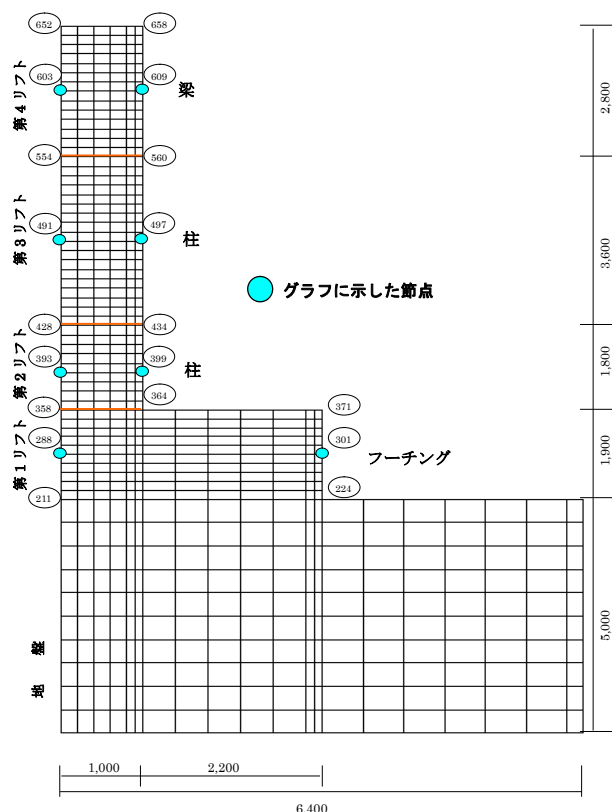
652
658
603
609
梁
第4リフト
554
560
491
497
柱
第3リフト
グラフに示した節点
428
434
393
399
柱
第2リフト
364
358
371
288
301
フーチング
第1リフト
211
224
地盤
2,800
3,600
1,800
1,900
5,000
1,000
2,200
6,400